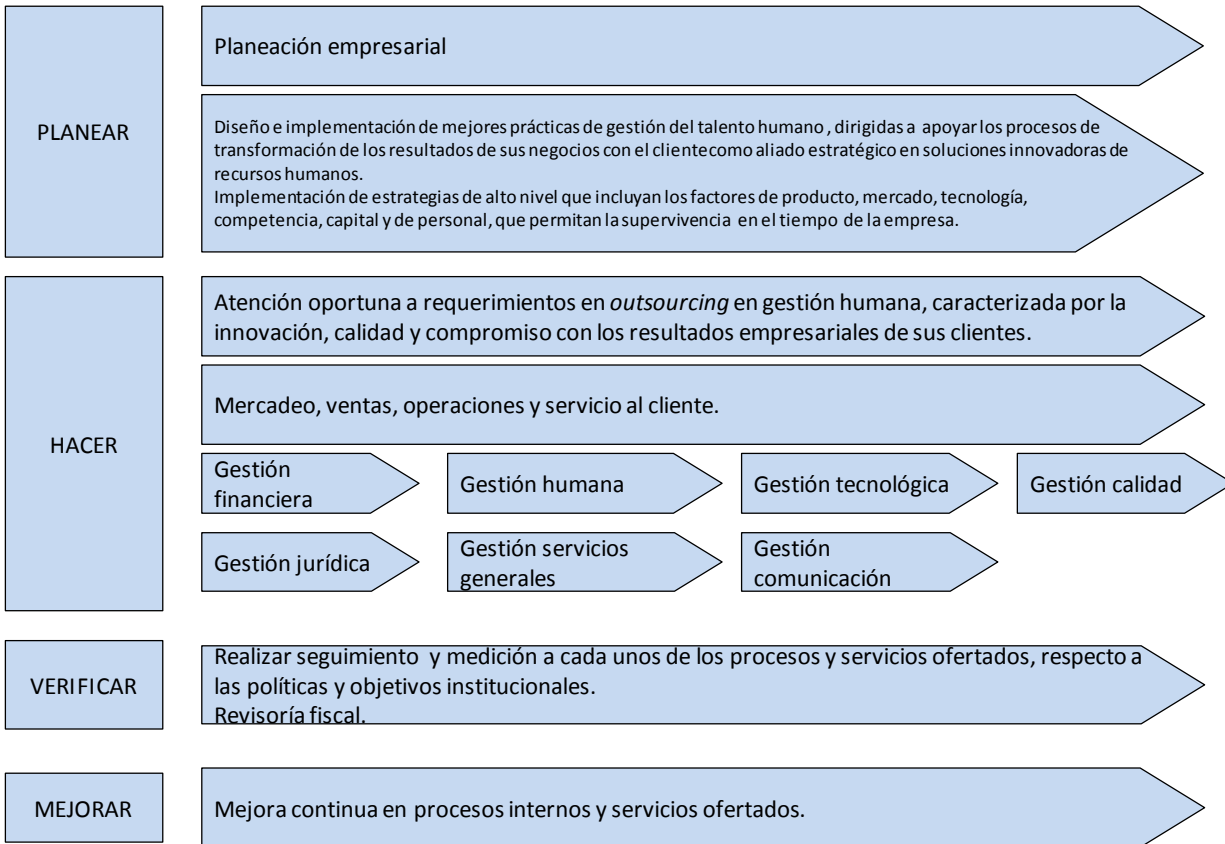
PLANEAR

Planeación empresarial

Diseño e implementación de mejores prácticas de gestión del talento humano , dirigidas a apoyar los procesos de transformación de los resultados de sus negocios con el clientecomo aliado estratégico en soluciones innovadoras de recursos humanos.
Implementación de estrategias de alto nivel que incluyan los factores de producto, mercado, tecnología, competencia, capital y de personal, que permitan la supervivencia en el tiempo de la empresa.

HACER

Atención oportuna a requerimientos en outsourcing en gestión humana, caracterizada por la innovación, calidad y compromiso con los resultados empresariales de sus clientes.

Mercadeo, ventas, operaciones y servicio al cliente.

Gestión financiera

Gestión humana

Gestión tecnológica

Gestión calidad

Gestión jurídica

Gestión servicios generales

Gestión comunicación

VERIFICAR

Realizar seguimiento y medición a cada unos de los procesos y servicios ofertados, respecto a las políticas y objetivos institucionales.
Revisoría fiscal.

MEJORAR

Mejora continua en procesos internos y servicios ofertados.